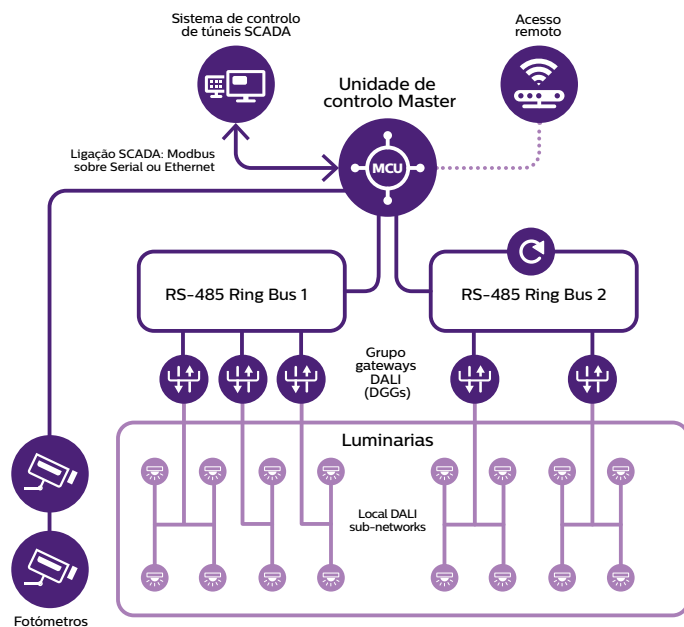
Sistema de controlo de túneis SCADA

Acesso remoto

Unidade de controlo Master

Ligação SCADA: Modbus sobre Serial ou Ethernet

MCU

RS-485 Ring Bus 1

RS-485 Ring Bus 2

Grupo gateways DALI (DGGs)

Luminarias

Local DALI sub-networks

Fotómetros